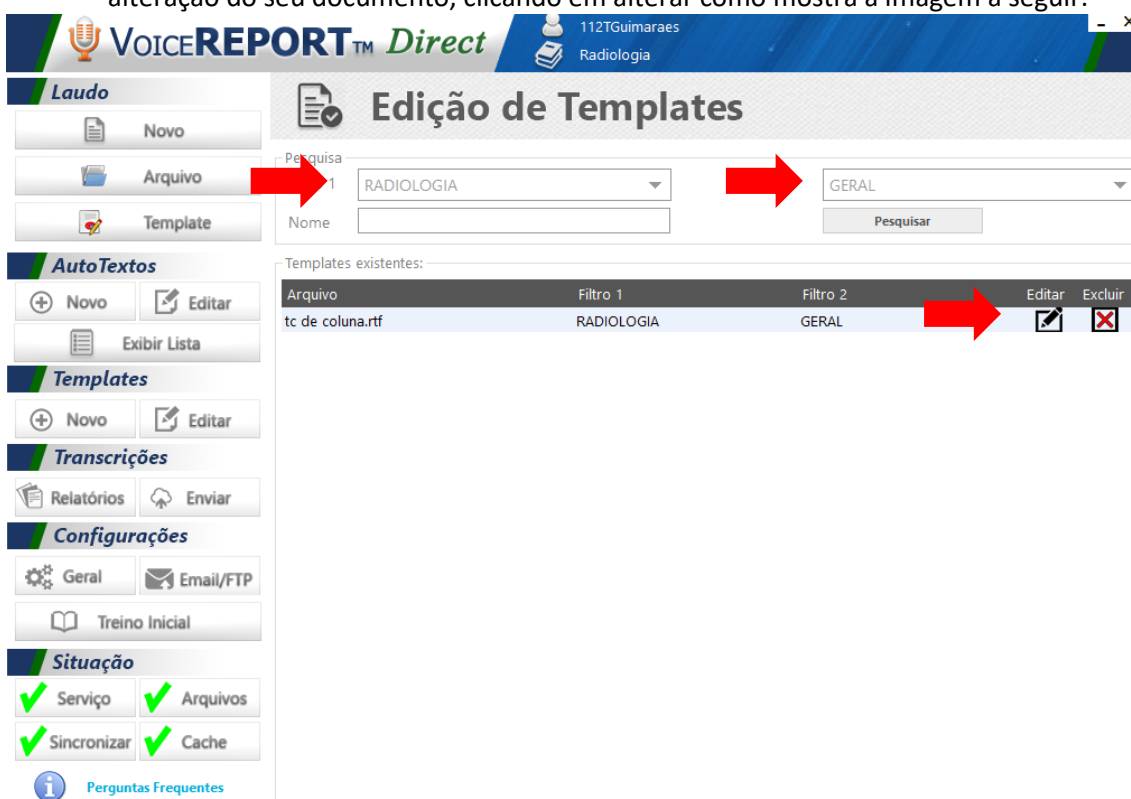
alteração do seu documento, clicando em alterar como mostra a imagem a seguir.

VOICEREPORT™ Direct

112TGuimaraes
Radiologia

Laudo
Novo
Arquivo
Template

AutoTextos
Novo
Editar
Exibir Lista

Templates
Novo
Editar

Transcrições
Relatórios
Enviar

Configurações
Geral
Email/FTP
Treino Inicial

Situação
Serviço
Arquivos
Sincronizar
Cache

Perguntas Frequentes

Edição de Templates

Pesquisa
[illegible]1 RADIOLOGIA
GERAL
Nome
Pesquisar

Templates existentes:

| Arquivo | Filtro 1 | Filtro 2 | Editar | Excluir |
|---|---|---|---|---|
| tc de coluna.rtf | RADIOLOGIA | GERAL | | |